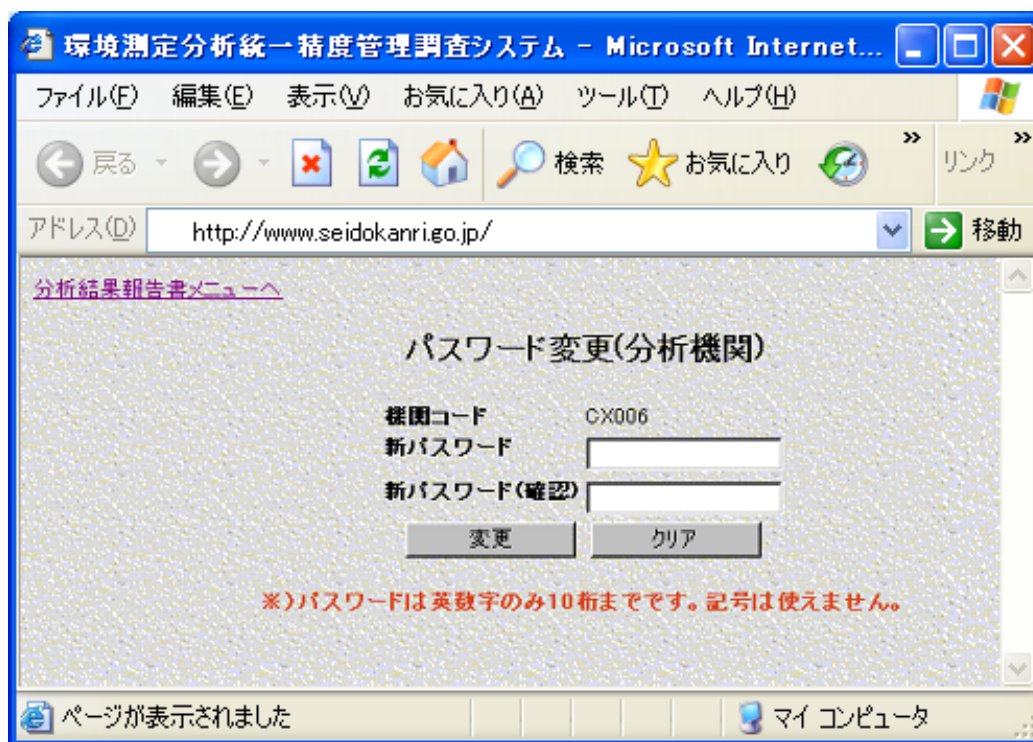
環境測定分析統一精度管理調査システム - Microsoft Internet...

ファイル(F) 編集(E) 表示(V) お気に入り(A) ツール(T) ヘルプ(H)

戻る 検索 お気に入り » リンク »

アドレス(D) http://www.seidokanri.go.jp/ 移動

分析結果報告書メニューへ

パスワード変更(分析機関)

機関コード CX006
新パスワード
新パスワード(確認)

変更 クリア

※)パスワードは英数字のみ10桁までです。記号は使えません。

ページが表示されました マイ コンピュータ